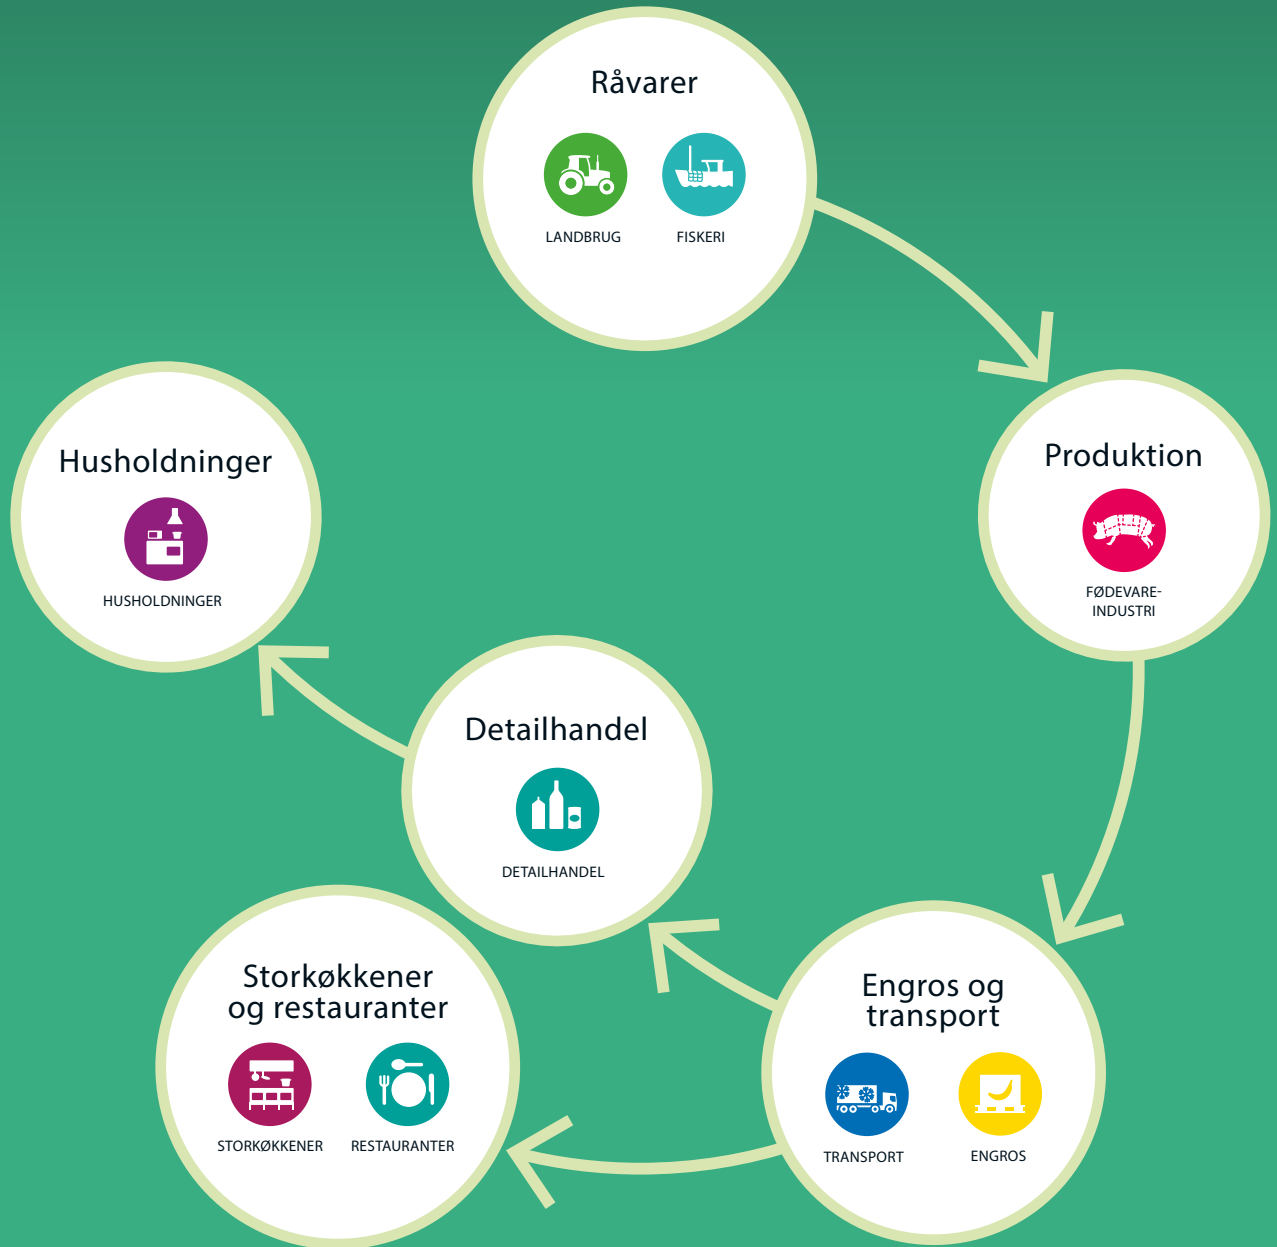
Råvarer

LANDBRUG

FISKERI

Produktion

FØDEVARE-INDUSTRI

Engros og transport

TRANSPORT

ENGROS

Storkøkkener og restauranter

STORKØKKENER

RESTAURANTER

Detailhandel

DETAILHANDEL

Husholdninger

HUSHOLDNINGER